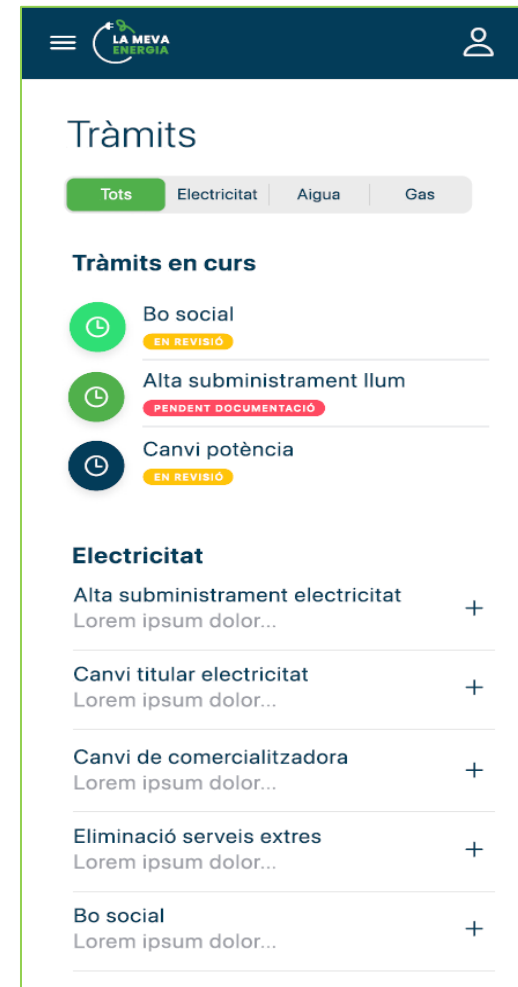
LA MEVA ENERGIA

Tràmits

Tots | Electricitat | Aigua | Gas

Tràmits en curs

Bo social
EN REVISIÓ

Alta subministrament llum
PENDENT DOCUMENTACIÓ

Canvi potència
EN REVISIÓ

Electricitat

Alta subministrament electricitat
Lorem ipsum dolor...
+

Canvi titular electricitat
Lorem ipsum dolor...
+

Canvi de comercialitzadora
Lorem ipsum dolor...
+

Eliminació serveis extres
Lorem ipsum dolor...
+

Bo social
Lorem ipsum dolor...
+